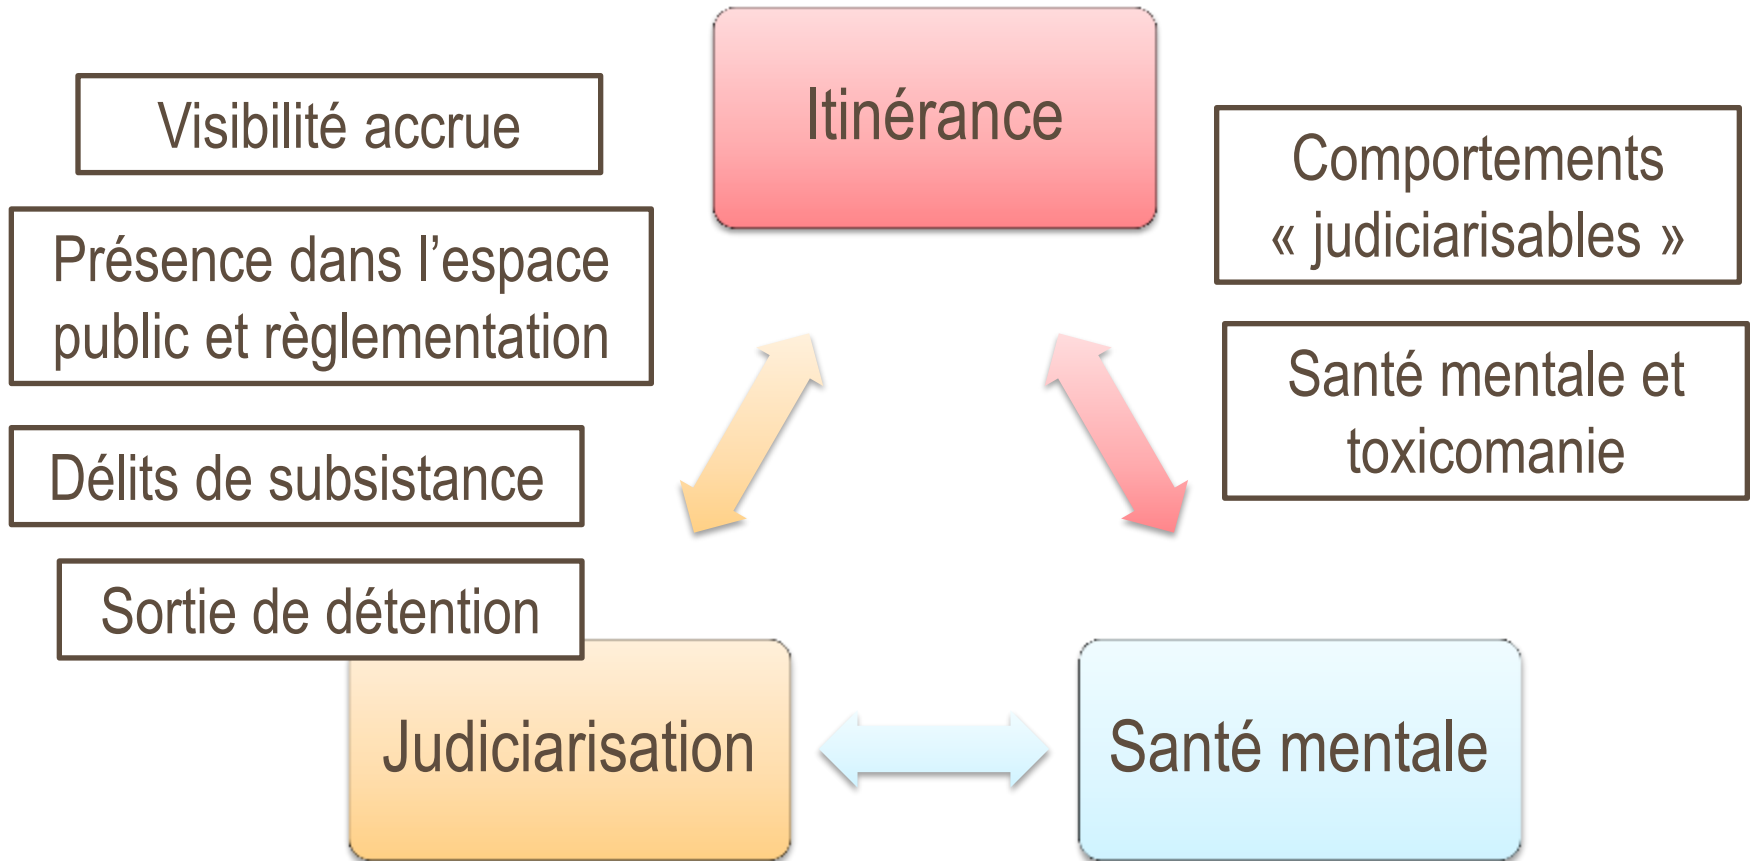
Itinérance

Visibilité accrue

Présence dans l'espace public et règlementation

Délits de subsistance

Sortie de détention

Comportements « judiciarisables »

Santé mentale et toxicomanie

Judiciarisation

Santé mentale